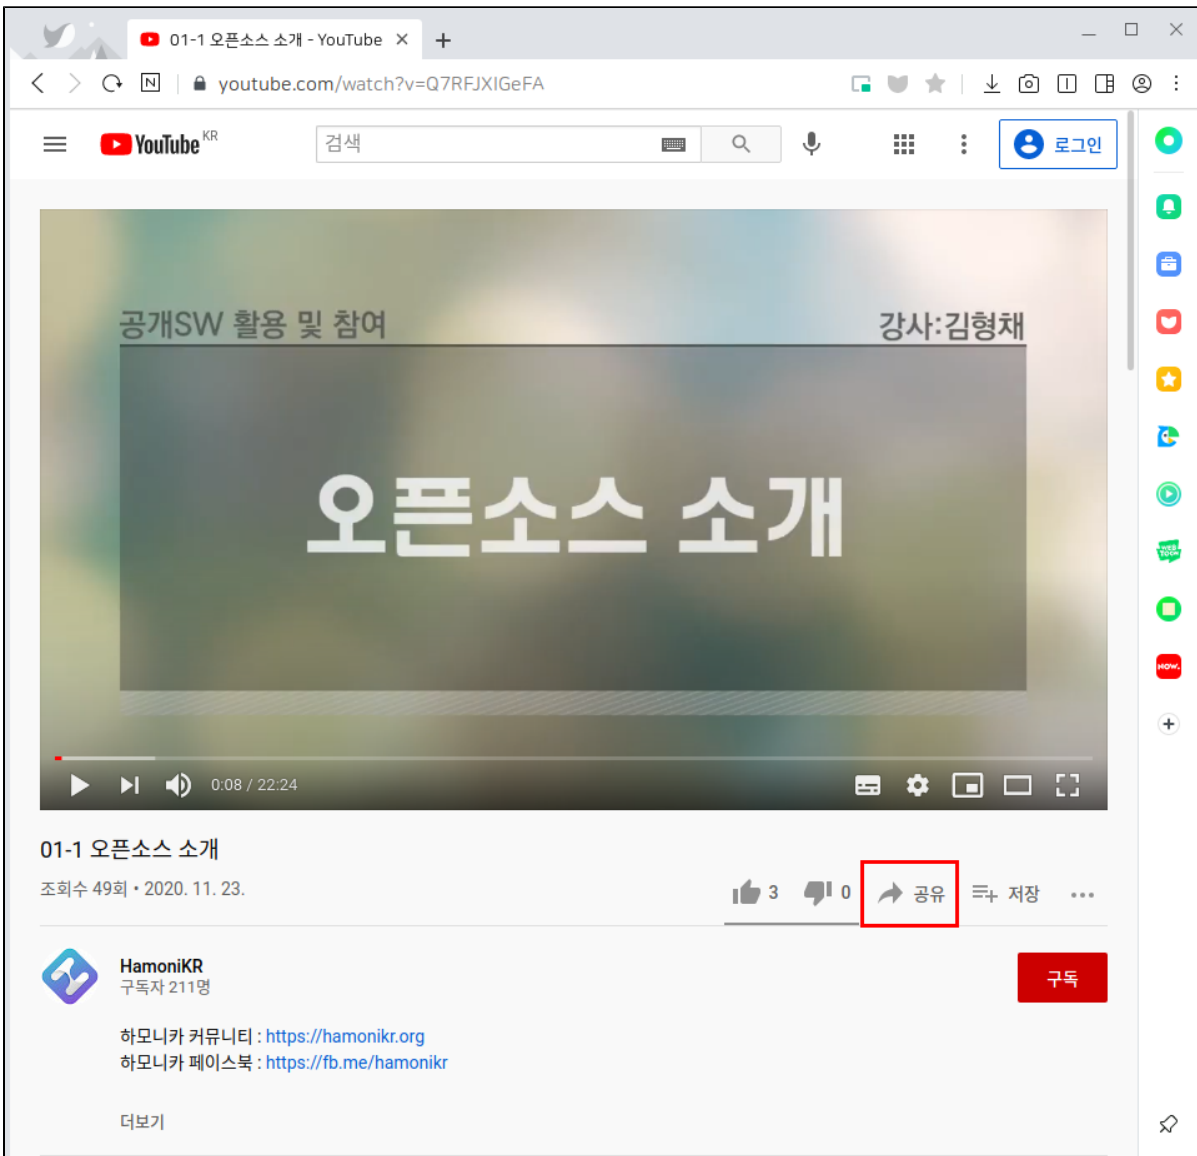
01-1 오픈소스 소개 - YouTube ×

youtube.com/watch?v=Q7RFJXIGeFA

YouTube KR

검색

로그인

공개SW 활용 및 참여

강사:김형채

오픈소스 소개

0:08 / 22:24

01-1 오픈소스 소개

조회수 49회 • 2020. 11. 23.

3 0 공유 저장

HamoniKR
구독자 211명

구독

하모니카 커뮤니티 : https://hamonikr.org
하모니카 페이스북 : https://fb.me/hamonikr

더보기